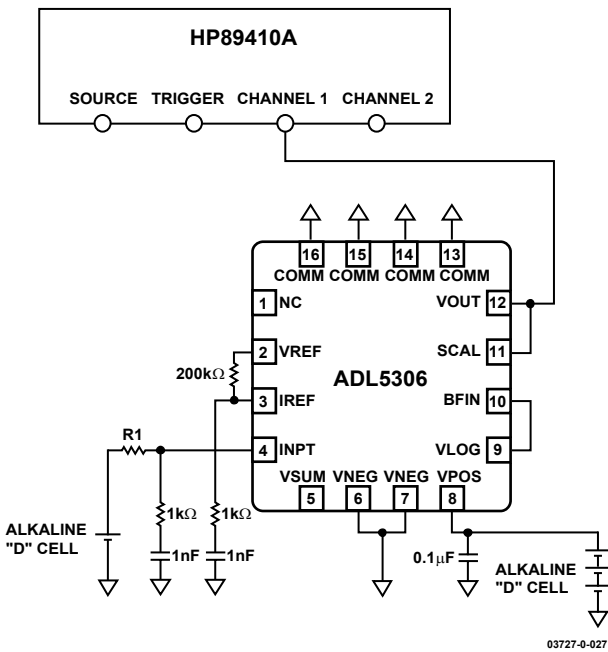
HP89410A

SOURCE TRIGGER CHANNEL 1 CHANNEL 2

16 15 14 13
COMM COMM COMM COMM

1 NC
2 VREF
3 IREF
4 INPT

ADL5306

VOUT 12
SCAL 11
BFIN 10
VLOG 9

VSUM VNEG VNEG VPOS
5 6 7 8

200k$\Omega$

R1

1k$\Omega$ 1k$\Omega$

1nF 1nF

ALKALINE "D" CELL

0.1$\mu$F

ALKALINE "D" CELL

03727-0-027